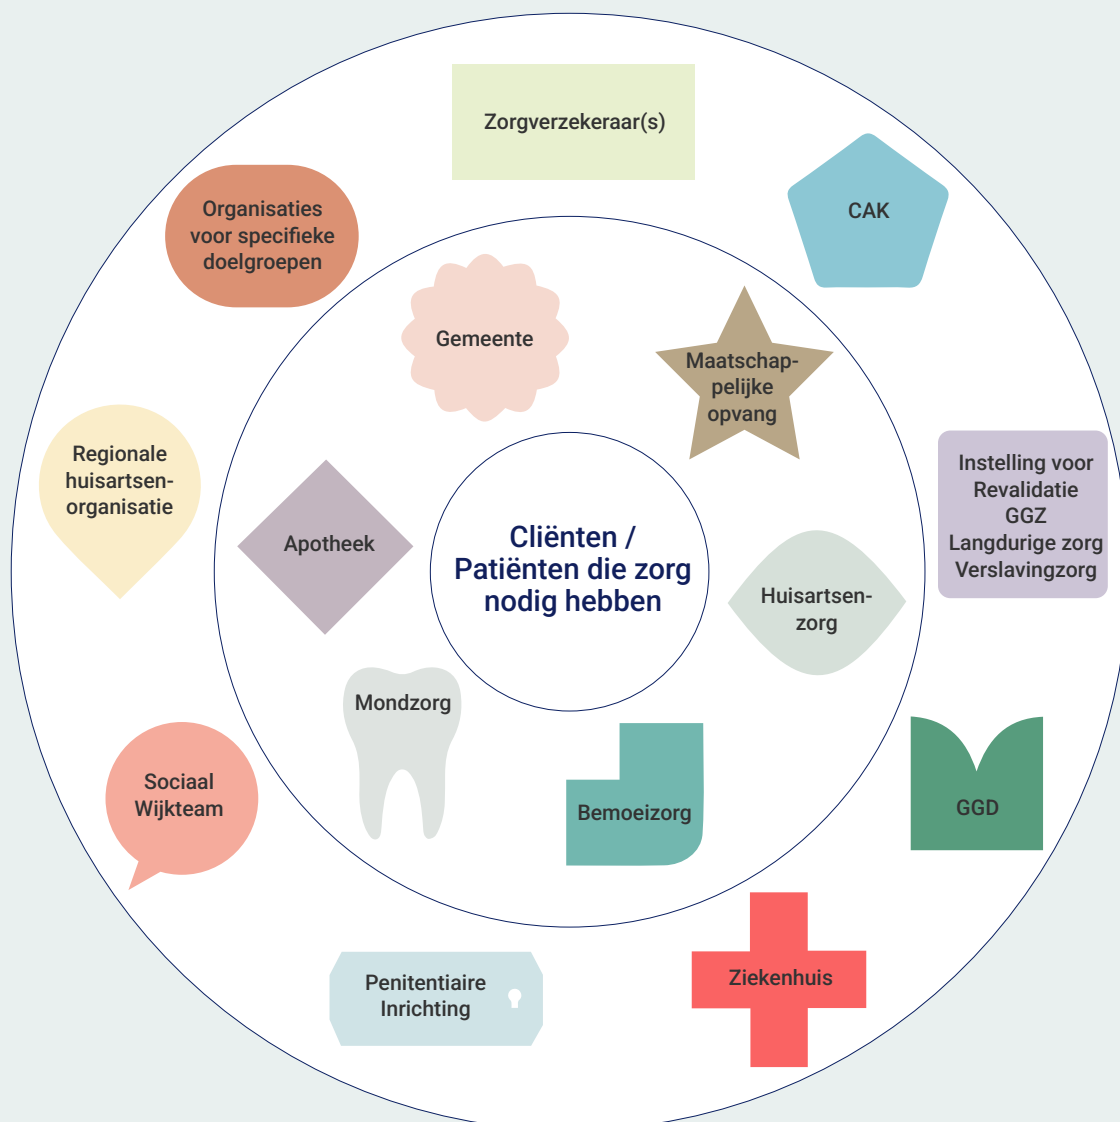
Cliënten / Patiënten die zorg nodig hebben

Gemeente

Maatschappelijke opvang

Apotheek

Huisartsenzorg

Mondzorg

Bemoeizorg

Zorgverzekeraar(s)

CAK

Organisaties voor specifieke doelgroepen

Regionale huisartsenorganisatie

Instelling voor Revalidatie GGZ Langdurige zorg Verslavingzorg

GGD

Sociaal Wijkteam

Ziekenhuis

Penitentiaire Inrichting